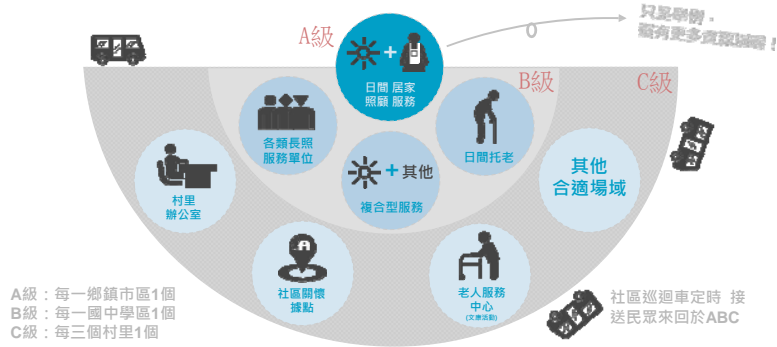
A級

日間 居家
照顧 服務

0

只是舉例，
還有更多資源連結！

B級

C級

各類長照
服務單位

日間托老

+ 其他

複合型服務

其他
合適場域

村里
辦公室

社區關懷
據點

老人服務
中心
(文康活動)

A級：每一鄉鎮市區1個
B級：每一國中學區1個
C級：每三個村里1個

社區巡迴車定時 接送民眾來回於ABC